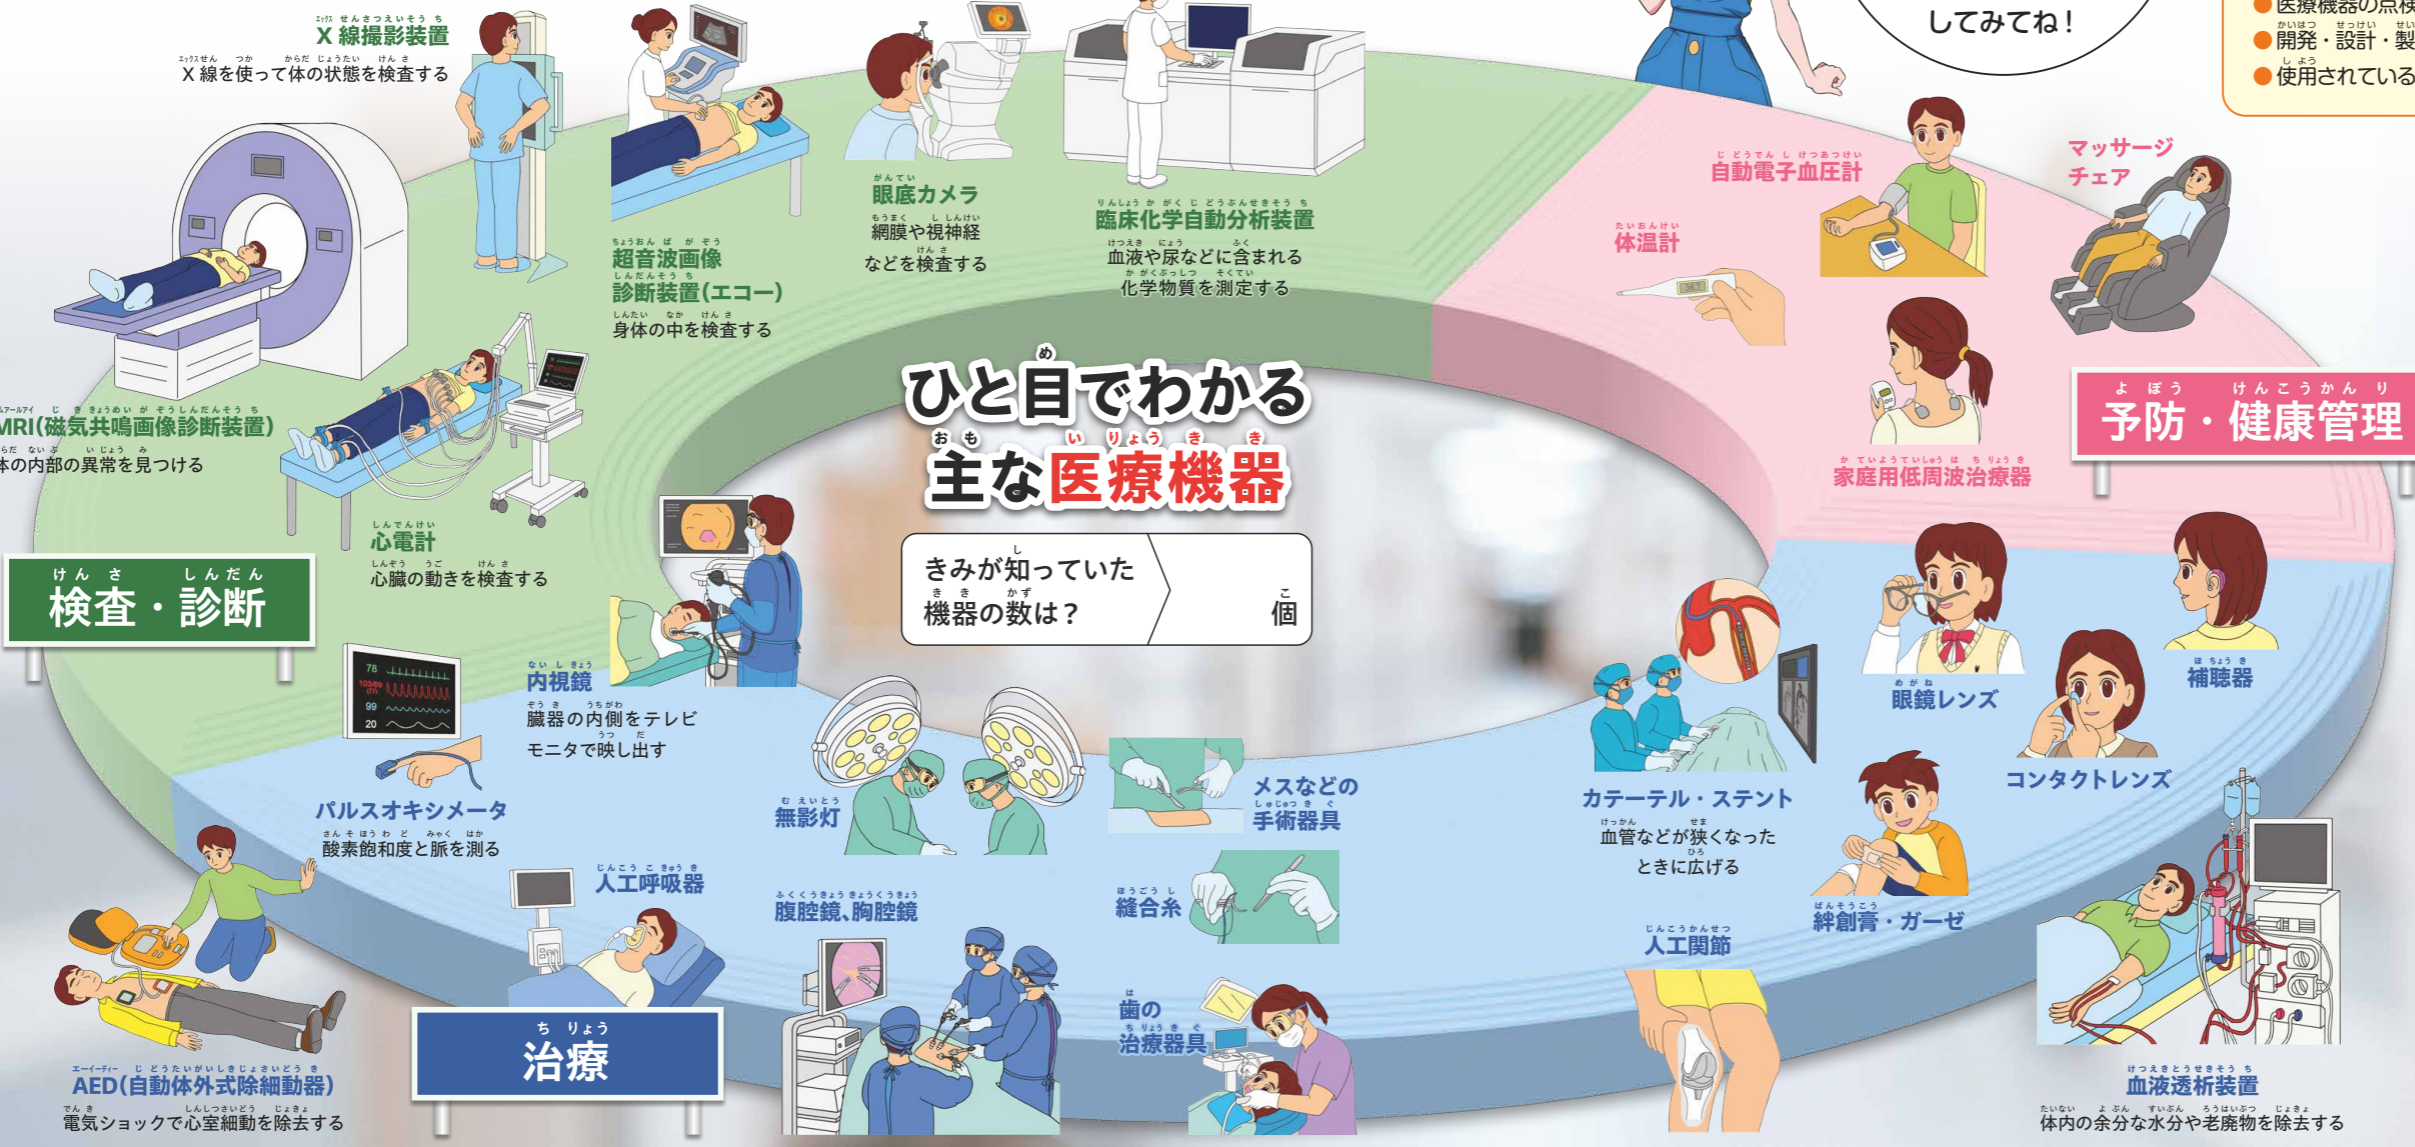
してみてね！

医療機器の点検
開発・設計・製
使用されている

ひと目でわかる
主な医療機器

きみが知っていた機器の数は？
個

X線撮影装置
X線を使って体の状態を検査する

超音波画像診断装置(エコー)
身体の中を検査する

眼底カメラ
網膜や視神経などを検査する

臨床化学自動分析装置
血液や尿などに含まれる化学物質を測定する

MRI(磁気共鳴画像診断装置)
体の内部の異常を見つける

心電計
心臓の動きを検査する

検査・診断

自動電子血圧計

体温計

マッサージチェア

家庭用低周波治療器

予防・健康管理

内視鏡
臓器の内側をテレビモニタで映し出す

パルスオキシメータ
酸素飽和度と脈を測る

無影灯

メスなどの手術器具

カテーテル・ステント
血管などが狭くなったときに広げる

眼鏡レンズ

補聴器

コンタクトレンズ

人工呼吸器

腹腔鏡、胸腔鏡

縫合糸

絆創膏・ガーゼ

人工関節

歯の治療器具

AED(自動体外式除細動器)
電気ショックで心室細動を除去する

治療

血液透析装置
体内の余分な水分や老廃物を除去する